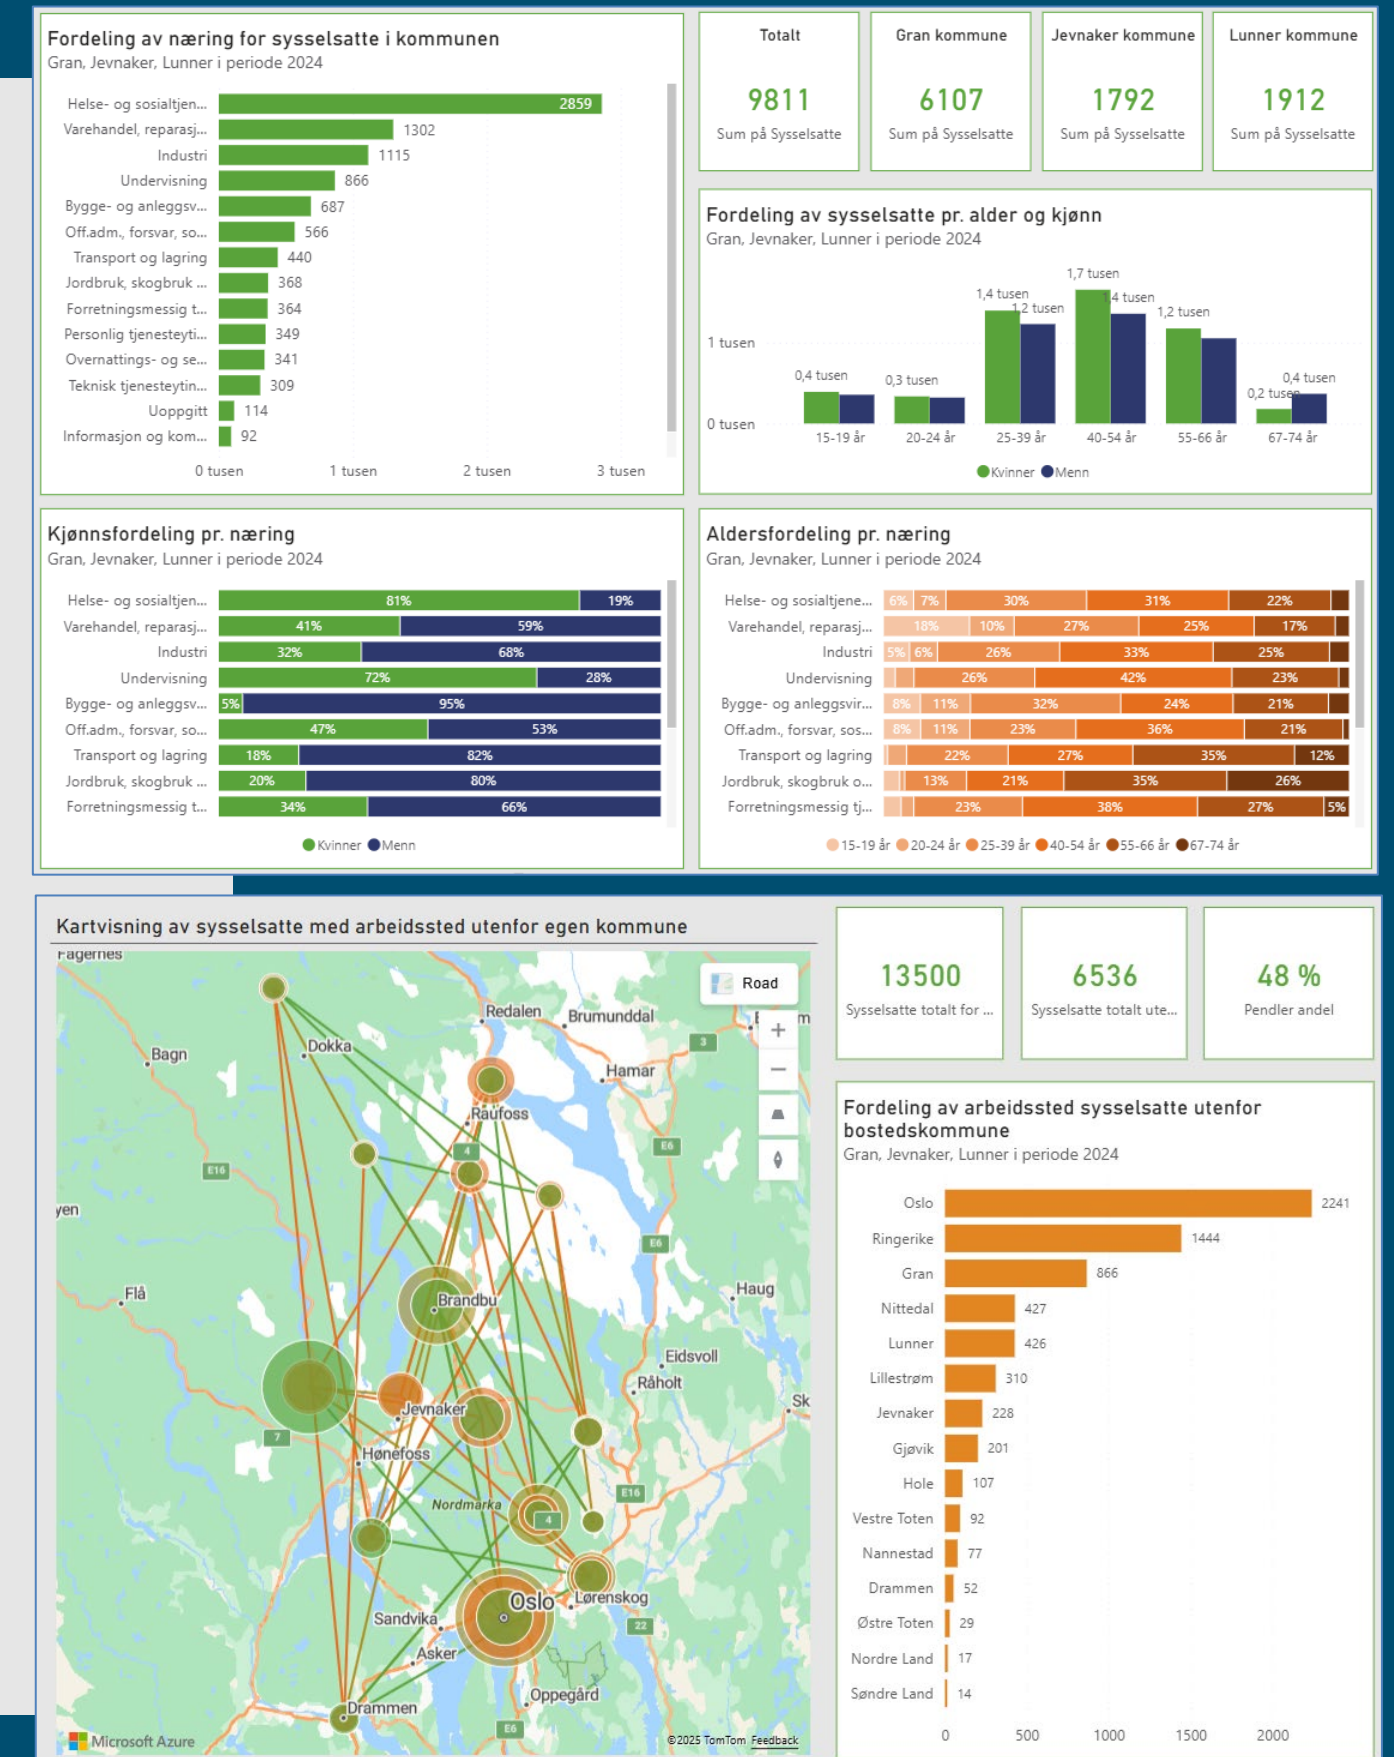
Fordeling av næring for sysselsatte i kommunen
Gran, Jevnaker, Lunner i periode 2024

| Næring | Verdi |
|---|---|
| Helse- og sosialtjen... | 2859 |
| Varehandel, reparasj... | 1302 |
| Industri | 1115 |
| Undervisning | 866 |
| Bygge- og anleggsv... | 687 |
| Off.adm., forsvar, so... | 566 |
| Transport og lagring | 440 |
| Jordbruk, skogbruk ... | 368 |
| Forretningsmessig t... | 364 |
| Personlig tjenesteyti... | 349 |
| Overnattings- og se... | 341 |
| Teknisk tjenesteytin... | 309 |
| Uoppgitt | 114 |
| Informasjon og kom... | 92 |

0 tusen 1 tusen 2 tusen 3 tusen

Totalt
9811
Sum på Sysselsatte

Gran kommune
6107
Sum på Sysselsatte

Jevnaker kommune
1792
Sum på Sysselsatte

Lunner kommune
1912
Sum på Sysselsatte

Fordeling av sysselsatte pr. alder og kjønn
Gran, Jevnaker, Lunner i periode 2024

1 tusen
0 tusen
0,4 tusen 0,3 tusen 1,4 tusen 1,2 tusen 1,7 tusen 1,4 tusen 1,2 tusen 0,2 tusen 0,4 tusen
15-19 år 20-24 år 25-39 år 40-54 år 55-66 år 67-74 år
Kvinner Menn

Kjønnsfordeling pr. næring
Gran, Jevnaker, Lunner i periode 2024

| Næring | Kvinner | Menn |
|---|---|---|
| Helse- og sosialtjen... | 81% | 19% |
| Varehandel, reparasj... | 41% | 59% |
| Industri | 32% | 68% |
| Undervisning | 72% | 28% |
| Bygge- og anleggsv... | 5% | 95% |
| Off.adm., forsvar, so... | 47% | 53% |
| Transport og lagring | 18% | 82% |
| Jordbruk, skogbruk ... | 20% | 80% |
| Forretningsmessig t... | 34% | 66% |

Kvinner Menn

Aldersfordeling pr. næring
Gran, Jevnaker, Lunner i periode 2024

| Næring | Verdier |
|---|---|
| Helse- og sosialtjene... | 6% 7% 30% 31% 22% |
| Varehandel, reparasj... | 18% 10% 27% 25% 17% |
| Industri | 5% 6% 26% 33% 25% |
| Undervisning | 26% 42% 23% |
| Bygge- og anleggsvir... | 8% 11% 32% 24% 21% |
| Off.adm., forsvar, sos... | 8% 11% 23% 36% 21% |
| Transport og lagring | 22% 27% 35% 12% |
| Jordbruk, skogbruk o... | 13% 21% 35% 26% |
| Forretningsmessig tj... | 23% 38% 27% 5% |

15-19 år 20-24 år 25-39 år 40-54 år 55-66 år 67-74 år

Kartvisning av sysselsatte med arbeidssted utenfor egen kommune

Fagernes Bagn Dokka Redalen Brumunddal Hamar Raufoss yen Flå Brandbu Haug Eidsvoll Råholt Jevnaker Hønefoss Nordmarka Oslo Lørenskog Sandvika Asker Oppegård Drammen Sk
Road
Microsoft Azure ©2025 TomTom Feedback

13500
Sysselsatte totalt for ...

6536
Sysselsatte totalt ute...

48 %
Pendler andel

Fordeling av arbeidssted sysselsatte utenfor bostedskommune
Gran, Jevnaker, Lunner i periode 2024

| Kommune | Verdi |
|---|---|
| Oslo | 2241 |
| Ringerike | 1444 |
| Gran | 866 |
| Nittedal | 427 |
| Lunner | 426 |
| Lillestrøm | 310 |
| Jevnaker | 228 |
| Gjøvik | 201 |
| Hole | 107 |
| Vestre Toten | 92 |
| Nannestad | 77 |
| Drammen | 52 |
| Østre Toten | 29 |
| Nordre Land | 17 |
| Søndre Land | 14 |

0 500 1000 1500 2000